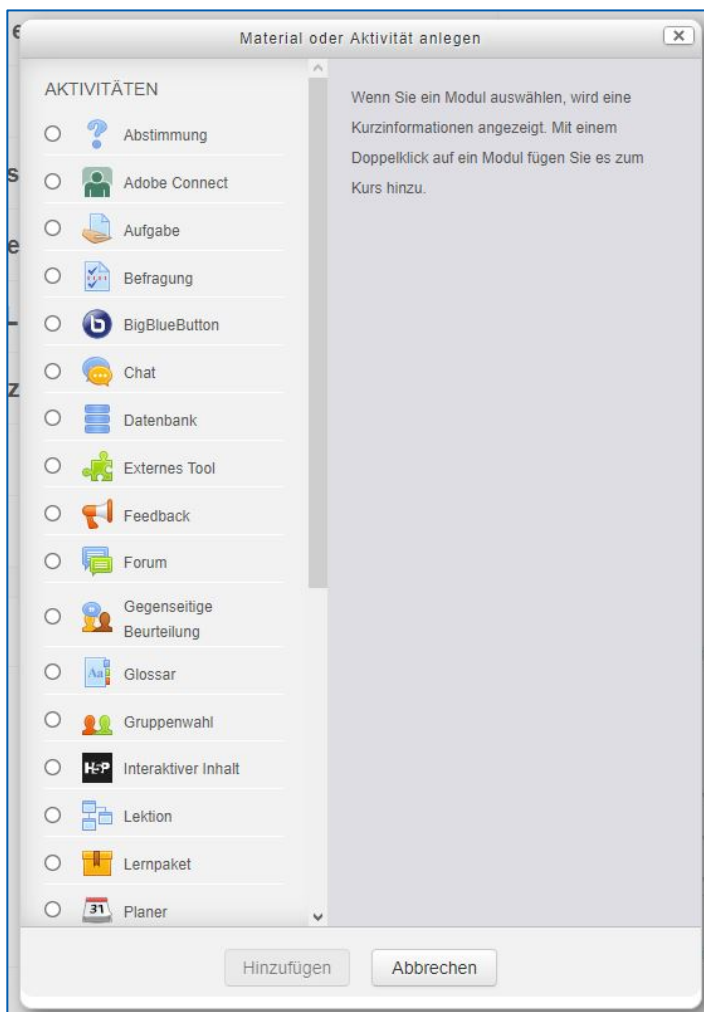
Material oder Aktivität anlegen

AKTIVITÄTEN

Abstimmung

Adobe Connect

Aufgabe

Befragung

BigBlueButton

Chat

Datenbank

Externes Tool

Feedback

Forum

Gegenseitige Beurteilung

Glossar

Gruppenwahl

H5P Interaktiver Inhalt

Lektion

Lernpaket

31 Planer

Wenn Sie ein Modul auswählen, wird eine Kurzinformationen angezeigt. Mit einem Doppelklick auf ein Modul fügen Sie es zum Kurs hinzu.

Hinzufügen

Abbrechen